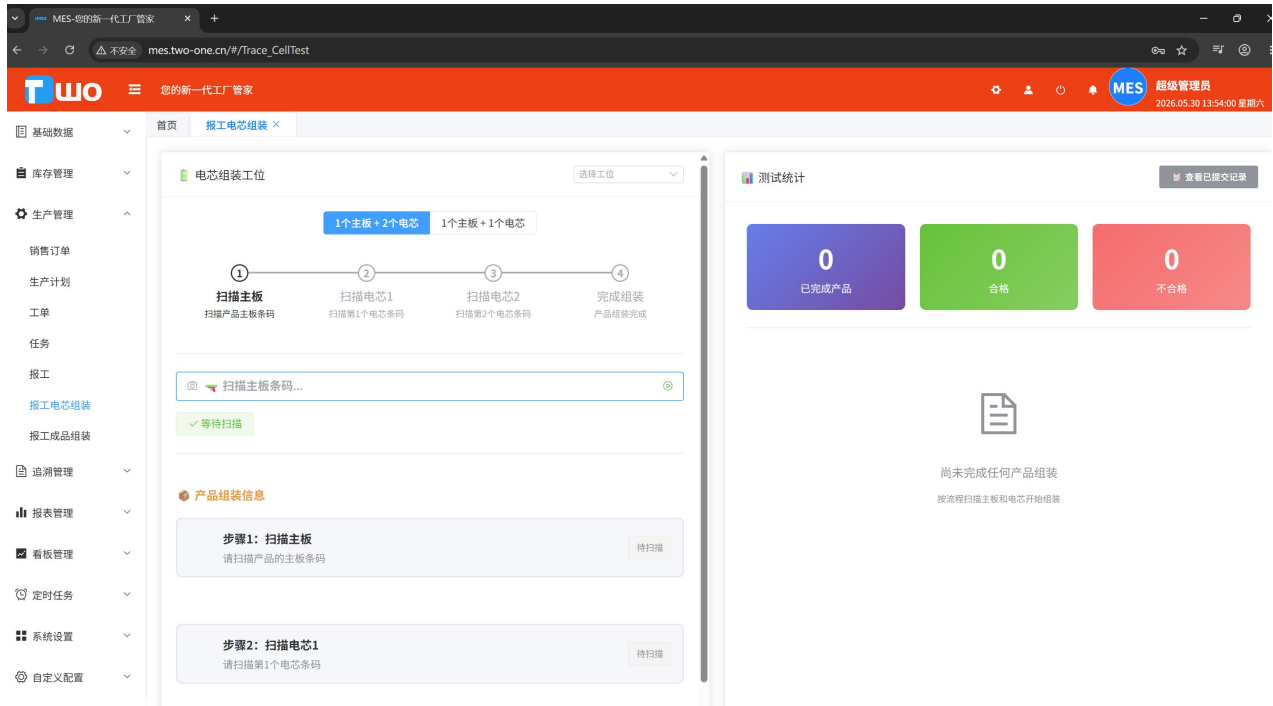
MES-您的新一代工厂管家
不安全 mes.two-one.cn/#/Trace_CellTest

TWO 您的新一代工厂管家 MES 超级管理员 2026.05.30 13:54:00 星期六

基础数据
库存管理
生产管理
销售订单
生产计划
工单
任务
报工
报工电芯组装
报工成品组装
追溯管理
报表管理
看板管理
定时任务
系统设置
自定义配置

首页 报工电芯组装

电芯组装工位
选择工位
1个主板+2个电芯 1个主板+1个电芯

1 扫描主板 扫描产品主板条码
2 扫描电芯1 扫描第1个电芯条码
3 扫描电芯2 扫描第2个电芯条码
4 完成组装 产品组装完成

扫描主板条码...
等待扫描

产品组装信息
步骤1：扫描主板
请扫描产品的主板条码
待扫描

步骤2：扫描电芯1
请扫描第1个电芯条码
待扫描

测试统计
查看已提交记录

| 0 | 0 | 0 |
|---|---|---|
| 已完成产品 | 合格 | 不合格 |

尚未完成任何产品组装
按流程扫描主板和电芯开始组装